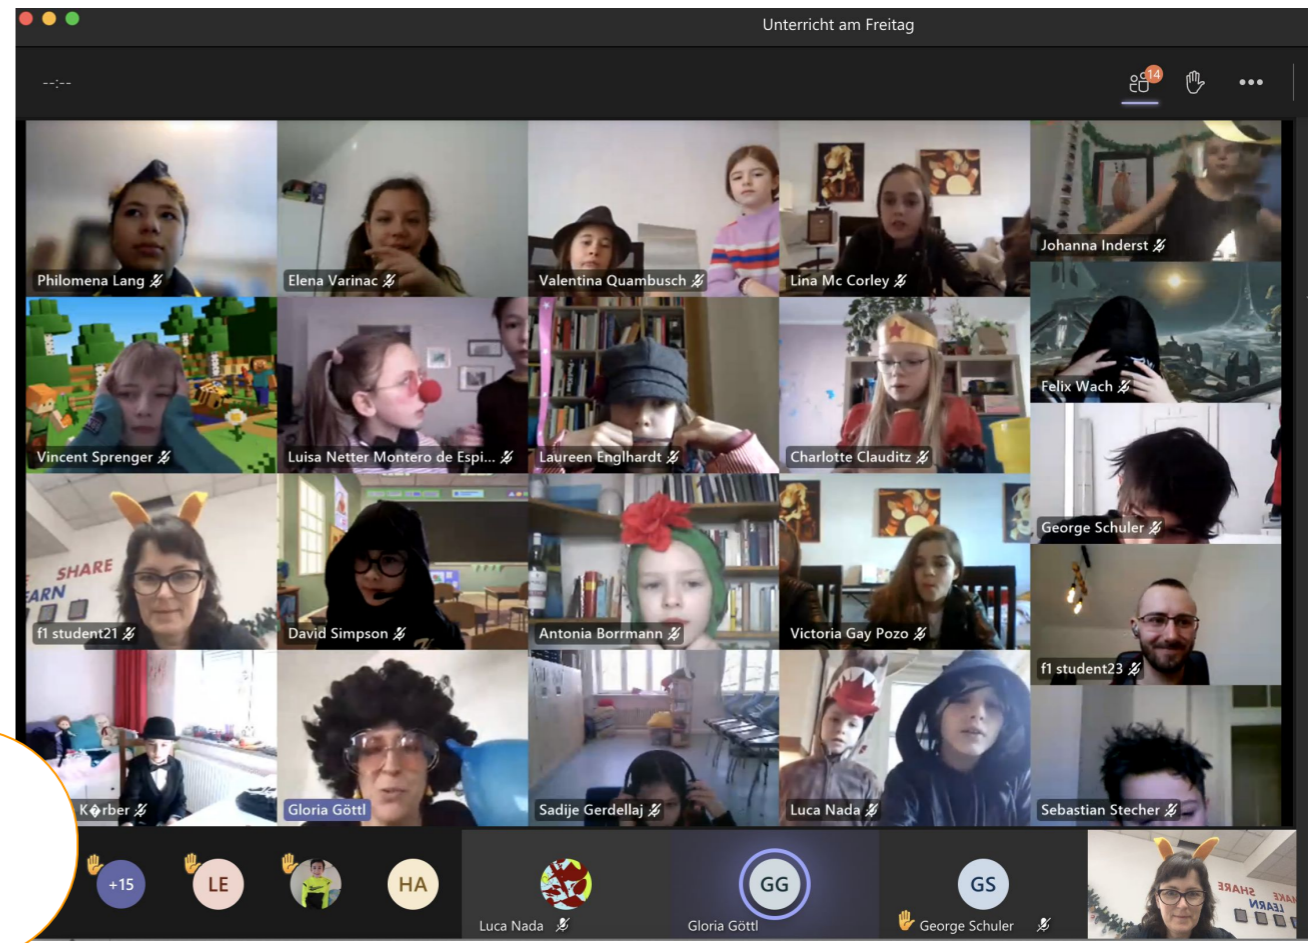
Unterricht am Freitag

--:--

14

Philomena Lang
Elena Varinac
Valentina Quambusch
Lina Mc Corley
Johanna Inderst
Felix Wach
Vincent Sprenger
Luisa Netter Montero de Espi...
Laureen Englhardt
Charlotte Clauditz
George Schuler
SHARE
EARN
f1 student21
David Simpson
Antonia Borrmann
Victoria Gay Pozo
f1 student23
K�rber
Gloria Göttl
Sadije Gerdellaj
Luca Nada
Sebastian Stecher

+15
LE
HA
Luca Nada
GG
Gloria Göttl
GS
George Schuler
SHARE
LEARN